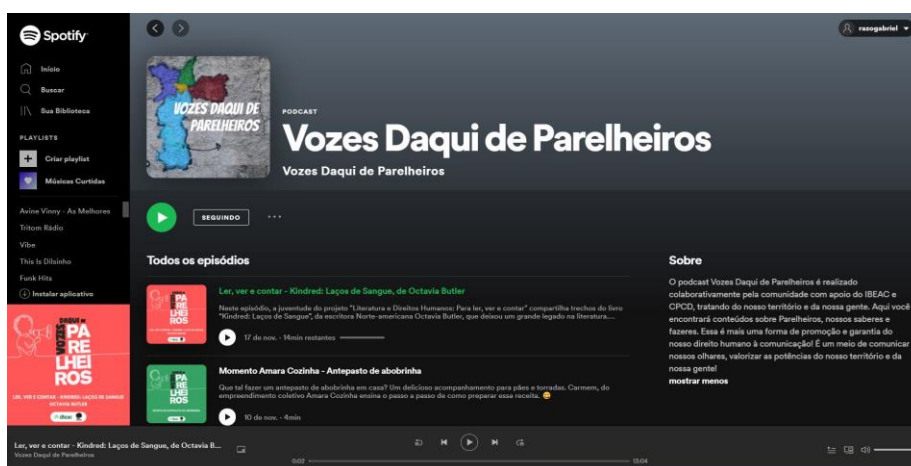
Spotify

Início
Buscar
Sua Biblioteca

PLAYLISTS
Criar playlist
Músicas Curtidas

Avine Vinny - As Melhores
Tritom Rádio
Vibe
This Is Dilsinho
Funk Hits
Instalar aplicativo

VOZES DAQUI DE PARELHEIROS
LER, VER E CONTAR - KINDRED: LAÇOS DE SANGUE OCTAVIA BUTLER

razogabriel

VOZES DAQUI DE PARELHEIROS

PODCAST
Vozes Daqui de Parelheiros
Vozes Daqui de Parelheiros

SEGUINDO
...

Todos os episódios

Ler, ver e contar - Kindred: Laços de Sangue, de Octavia Butler
Neste episódio, a juventude do projeto "Literatura e Direitos Humanos: Para ler, ver e contar" compartilha trechos do livro "Kindred: Laços de Sangue", da escritora Norte-americana Octavia Butler, que deixou um grande legado na literatura....
17 de nov. · 14min restantes

Momento Amara Cozinha - Antepasto de abobrinha
Que tal fazer um antepasto de abobrinha em casa? Um delicioso acompanhamento para pães e torradas. Carmem, do empreendimento coletivo Amara Cozinha ensina o passo a passo de como preparar essa receita. 😋
10 de nov. · 4min

Sobre
O podcast Vozes Daqui de Parelheiros é realizado colaborativamente pela comunidade com apoio do IBEAC e CPCD, tratando do nosso território e da nossa gente. Aqui você encontrará conteúdos sobre Parelheiros, nossos saberes e fazeres. Essa é mais uma forma de promoção e garantia do nosso direito humano à comunicação! É um meio de comunicar nossos olhares, valorizar as potências do nosso território e da nossa gente!
mostrar menos

Ler, ver e contar - Kindred: Laços de Sangue, de Octavia B...
Vozes Daqui de Parelheiros
0:02
13:04